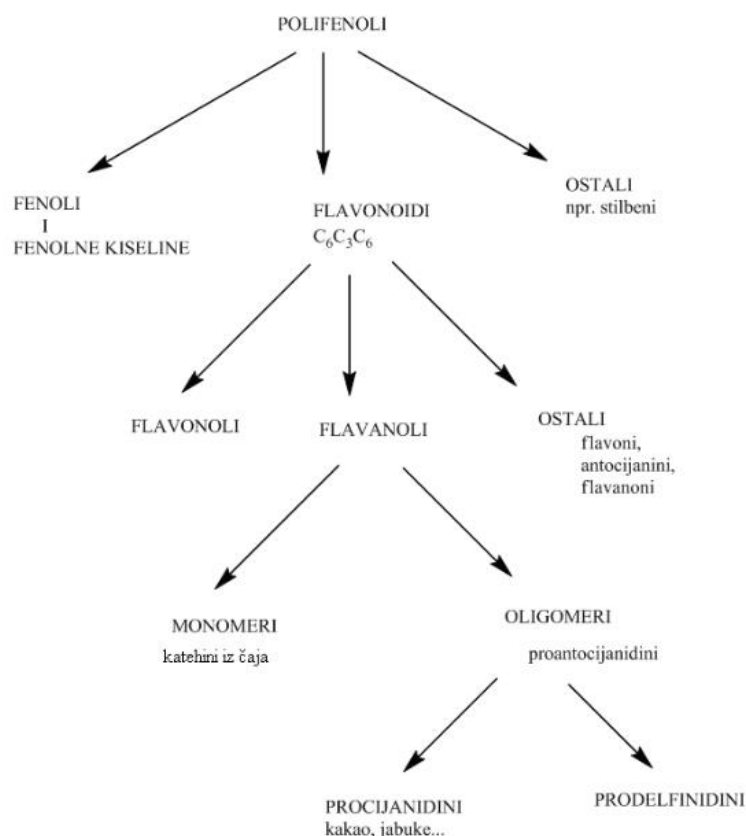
POLIFENOLI

FENOLI
I
FENOLNE KISELINE

FLAVONOIDI
$C_6C_3C_6$

OSTALI
npr. stilbeni

FLAVONOLI

FLAVANOLI

OSTALI
flavoni,
antocijanini,
flavanoni

MONOMERI
katehini iz čaja

OLIGOMERI
proantocijanidini

PROCIJANIDINI
kakao, jabuke...

PRODELFINIDINI